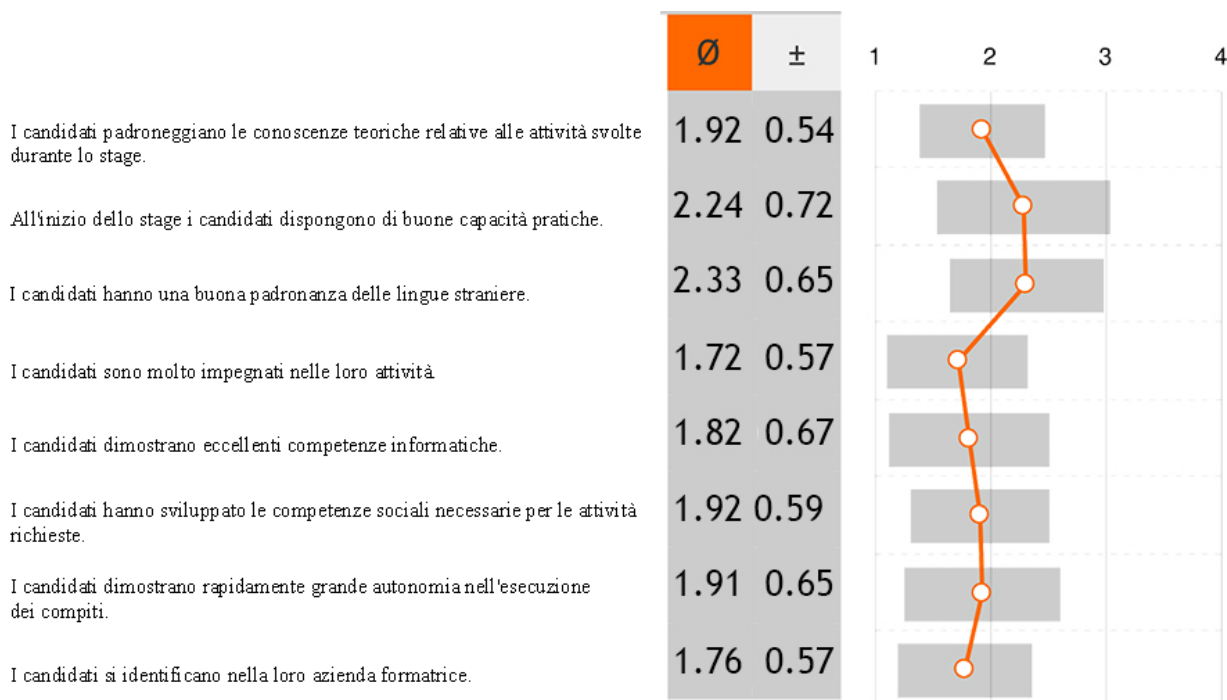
| | Ø | ± |
|---|---|---|
| I candidati padroneggiano le conoscenze teoriche relative alle attività svolte durante lo stage. | 1.92 | 0.54 |
| All'inizio dello stage i candidati dispongono di buone capacità pratiche. | 2.24 | 0.72 |
| I candidati hanno una buona padronanza delle lingue straniere. | 2.33 | 0.65 |
| I candidati sono molto impegnati nelle loro attività. | 1.72 | 0.57 |
| I candidati dimostrano eccellenti competenze informatiche. | 1.82 | 0.67 |
| I candidati hanno sviluppato le competenze sociali necessarie per le attività richieste. | 1.92 | 0.59 |
| I candidati dimostrano rapidamente grande autonomia nell'esecuzione dei compiti. | 1.91 | 0.65 |
| I candidati si identificano nella loro azienda formatrice. | 1.76 | 0.57 |

1 2 3 4